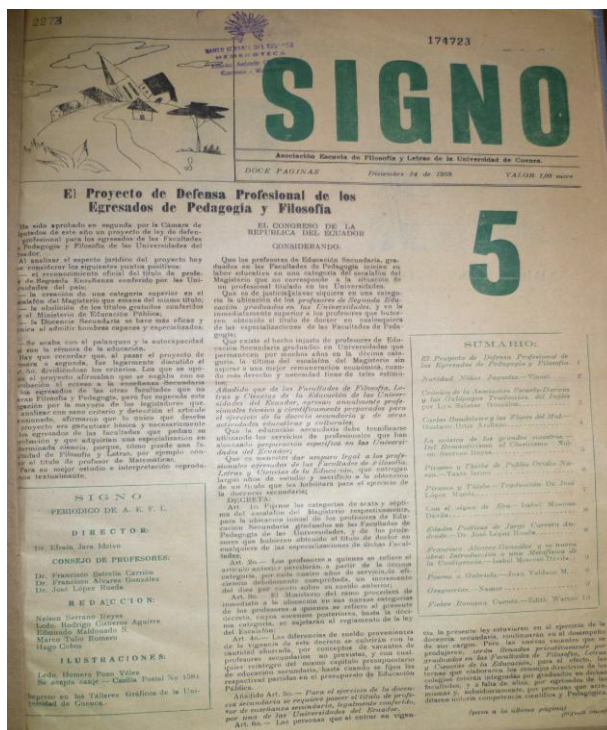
2273

174723

SIGNO

Asociación Escuela de Filosofía y Letras de la Universidad de Cuenca.

DOCE PAGINAS    Diciembre 24 de 1959    VALOR 1,00 sucre

El Proyecto de Defensa Profesional de los Egresados de Pedagogía y Filosofía

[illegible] sido aprobado en segundo por la Cámara de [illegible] de este año un proyecto de ley de defensa profesional para los egresados de las Facultades de Pedagogía y Filosofía de las Universidades del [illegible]. Al analizar el aspecto jurídico del proyecto hay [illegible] considerar los siguientes puntos positivos: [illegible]

EL CONGRESO DE LA REPUBLICA DEL ECUADOR

CONSIDERANDO:

Que los profesores de Educación Secundaria, graduados en las Facultades de Pedagogía tienen su labor situados en una categoría del escalafón del Magisterio que no corresponde a la situación de un profesional titulado en las Universidades; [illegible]

DECRETA:

Art. 1o. Fíjanse las categorías de sexta y séptima del escalafón del Magisterio respectivamente, para la ubicación inicial de los profesores de Educación Secundaria graduados en las Facultades de Pedagogía de las Universidades, y de los profesores que hubieren obtenido el título de doctor en cualquiera de las especializaciones de dichas Facultades. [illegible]

5

SUMARIO:

El Proyecto de Defensa Profesional de los Egresados de Pedagogía y Filosofía. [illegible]

SIGNO
PERIODICO DE A. E. F. L.

DIRECTOR:
Dr. Efraín Jara Idrovo

CONSEJO DE PROFESORES:
Dr. Francisco Estrella Carrión
Dr. Francisco Alvarez González
Dr. José López Rueda

REDACCION:
Nelson Serrano Reyes
Lcdo. Rodrigo Cisneros Aguirre
Eduardo Maldonado S.
Mario Toledo Romero
Hugo Cobos

ILUSTRACIONES:
Lcdo. Romero Pozo Vélez
Se acepta canje — Casilla Postal No 1080
Talleres Gráficos de la Universidad de Cuenca.

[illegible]